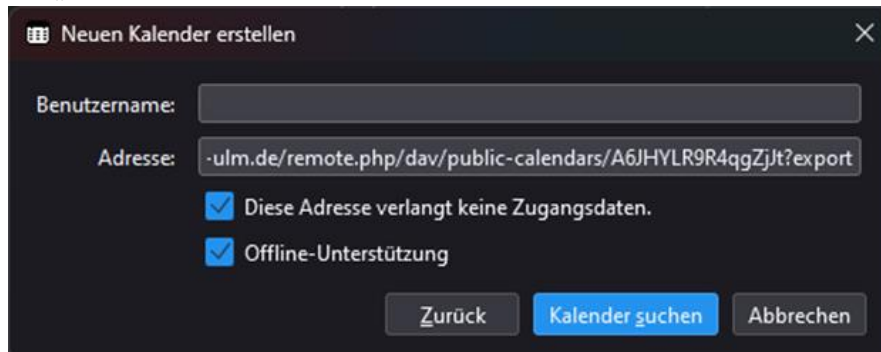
Neuen Kalender erstellen

Benutzername:

Adresse: -ulm.de/remote.php/dav/public-calendars/A6JHYLR9R4qgZjJt?export

Diese Adresse verlangt keine Zugangsdaten.

Offline-Unterstützung

Zurück

Kalender suchen

Abbrechen